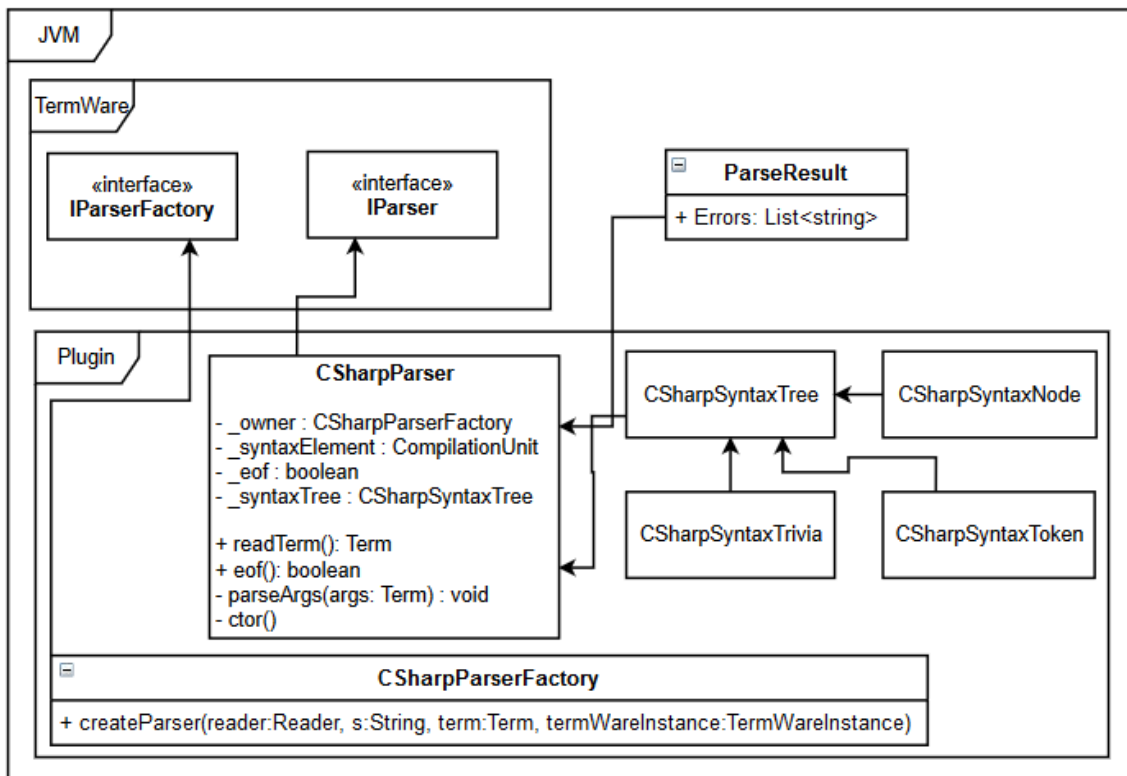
JVM

TermWare

«interface»
IParserFactory

«interface»
IParser

ParseResult

+ Errors: List<string>

Plugin

CSharpParser

- _owner : CSharpParserFactory
- _syntaxElement : CompilationUnit
- _eof : boolean
- _syntaxTree : CSharpSyntaxTree

+ readTerm(): Term
+ eof(): boolean
- parseArgs(args: Term) : void
- ctor()

CSharpSyntaxTree

CSharpSyntaxNode

CSharpSyntaxTrivia

CSharpSyntaxToken

CSharpParserFactory

+ createParser(reader:Reader, s:String, term:Term, termWareInstance:TermWareInstance)